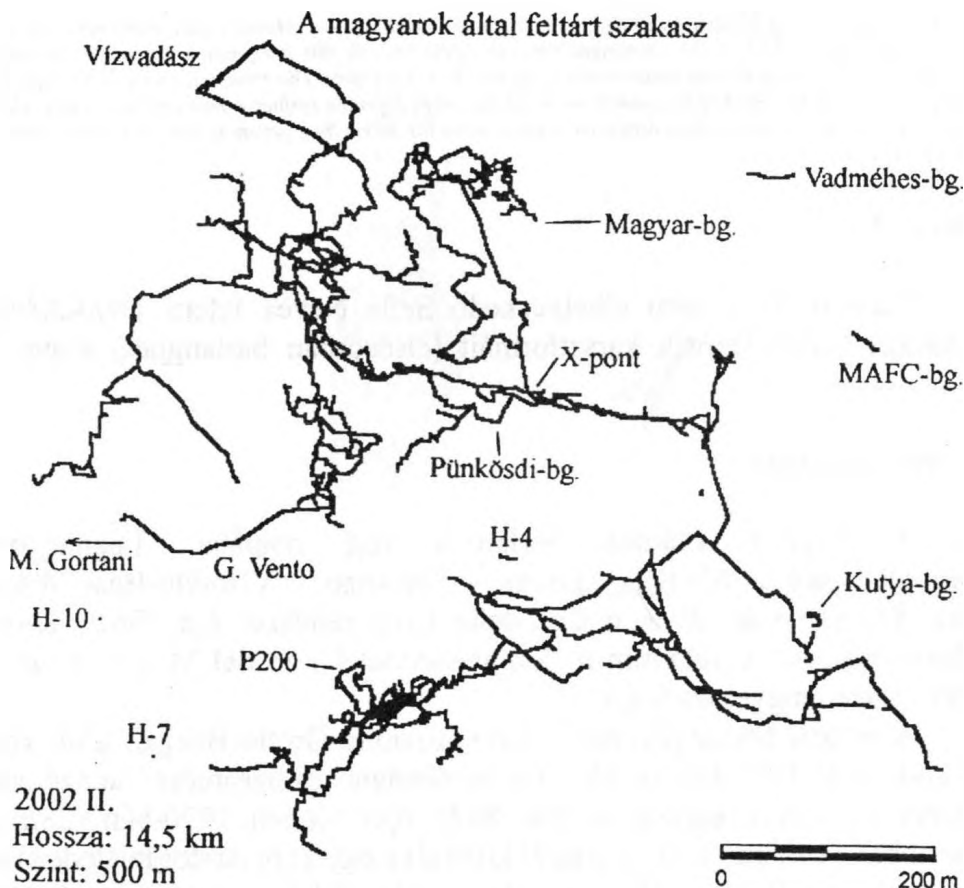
A magyarok által feltárt szakasz

Vízvadász

Vadméhes-bg.

Magyar-bg.

X-pont

MAFC-bg.

Pünkösdi-bg.

H-4

M. Gortani

G. Vento

Kutya-bg.

H-10

P200

H-7

2002 II.
Hossza: 14,5 km
Szint: 500 m

0 200 m